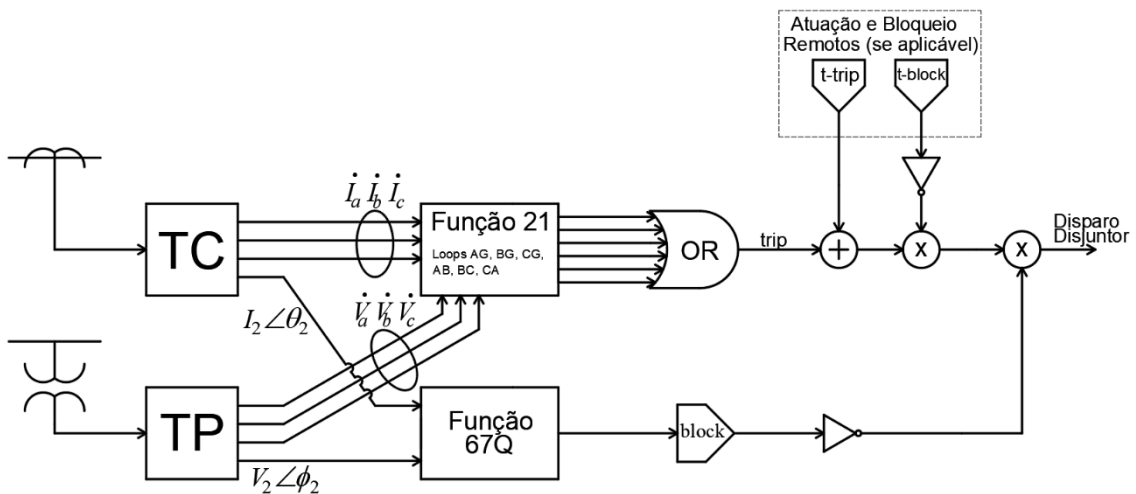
Atuação e Bloqueio Remotos (se aplicável)

t-trip

t-block

$\dot{I}_a \dot{I}_b \dot{I}_c$

TC

Função 21

Loops AG, BG, CG, AB, BC, CA

OR

trip

$+$

x

x

Disparo Disjuntor

$\dot{V}_a \dot{V}_b \dot{V}_c$

$I_2 \angle \theta_2$

TP

Função 67Q

block

$V_2 \angle \phi_2$